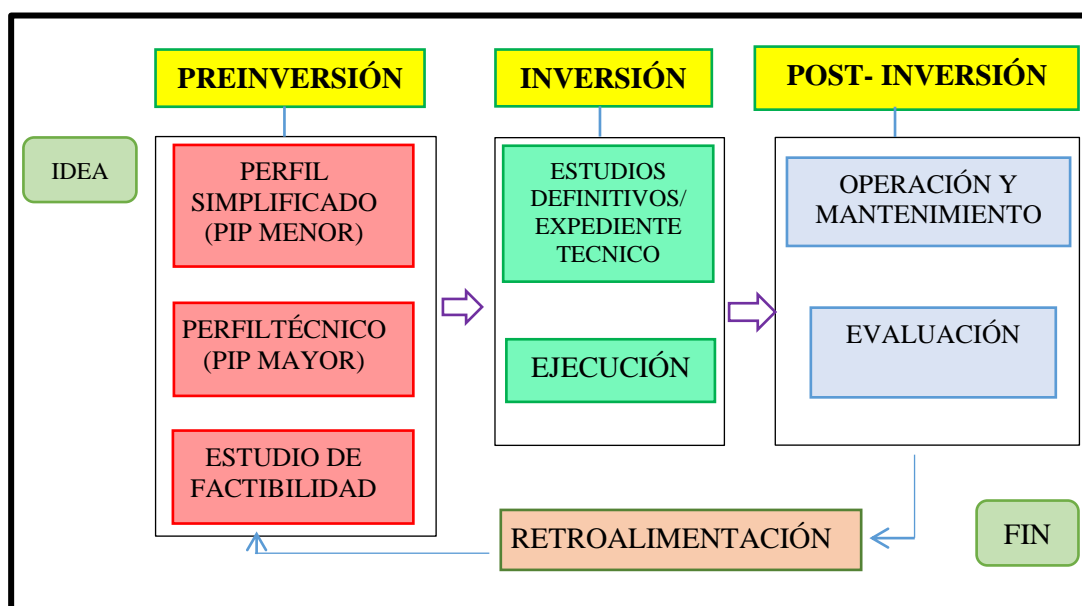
PREINVERSIÓN

INVERSIÓN

POST- INVERSIÓN

IDEA

PERFIL SIMPLIFICADO (PIP MENOR)

PERFILTÉCNICO (PIP MAYOR)

ESTUDIO DE FACTIBILIDAD

ESTUDIOS DEFINITIVOS/ EXPEDIENTE TECNICO

EJECUCIÓN

OPERACIÓN Y MANTENIMIENTO

EVALUACIÓN

RETROALIMENTACIÓN

FIN